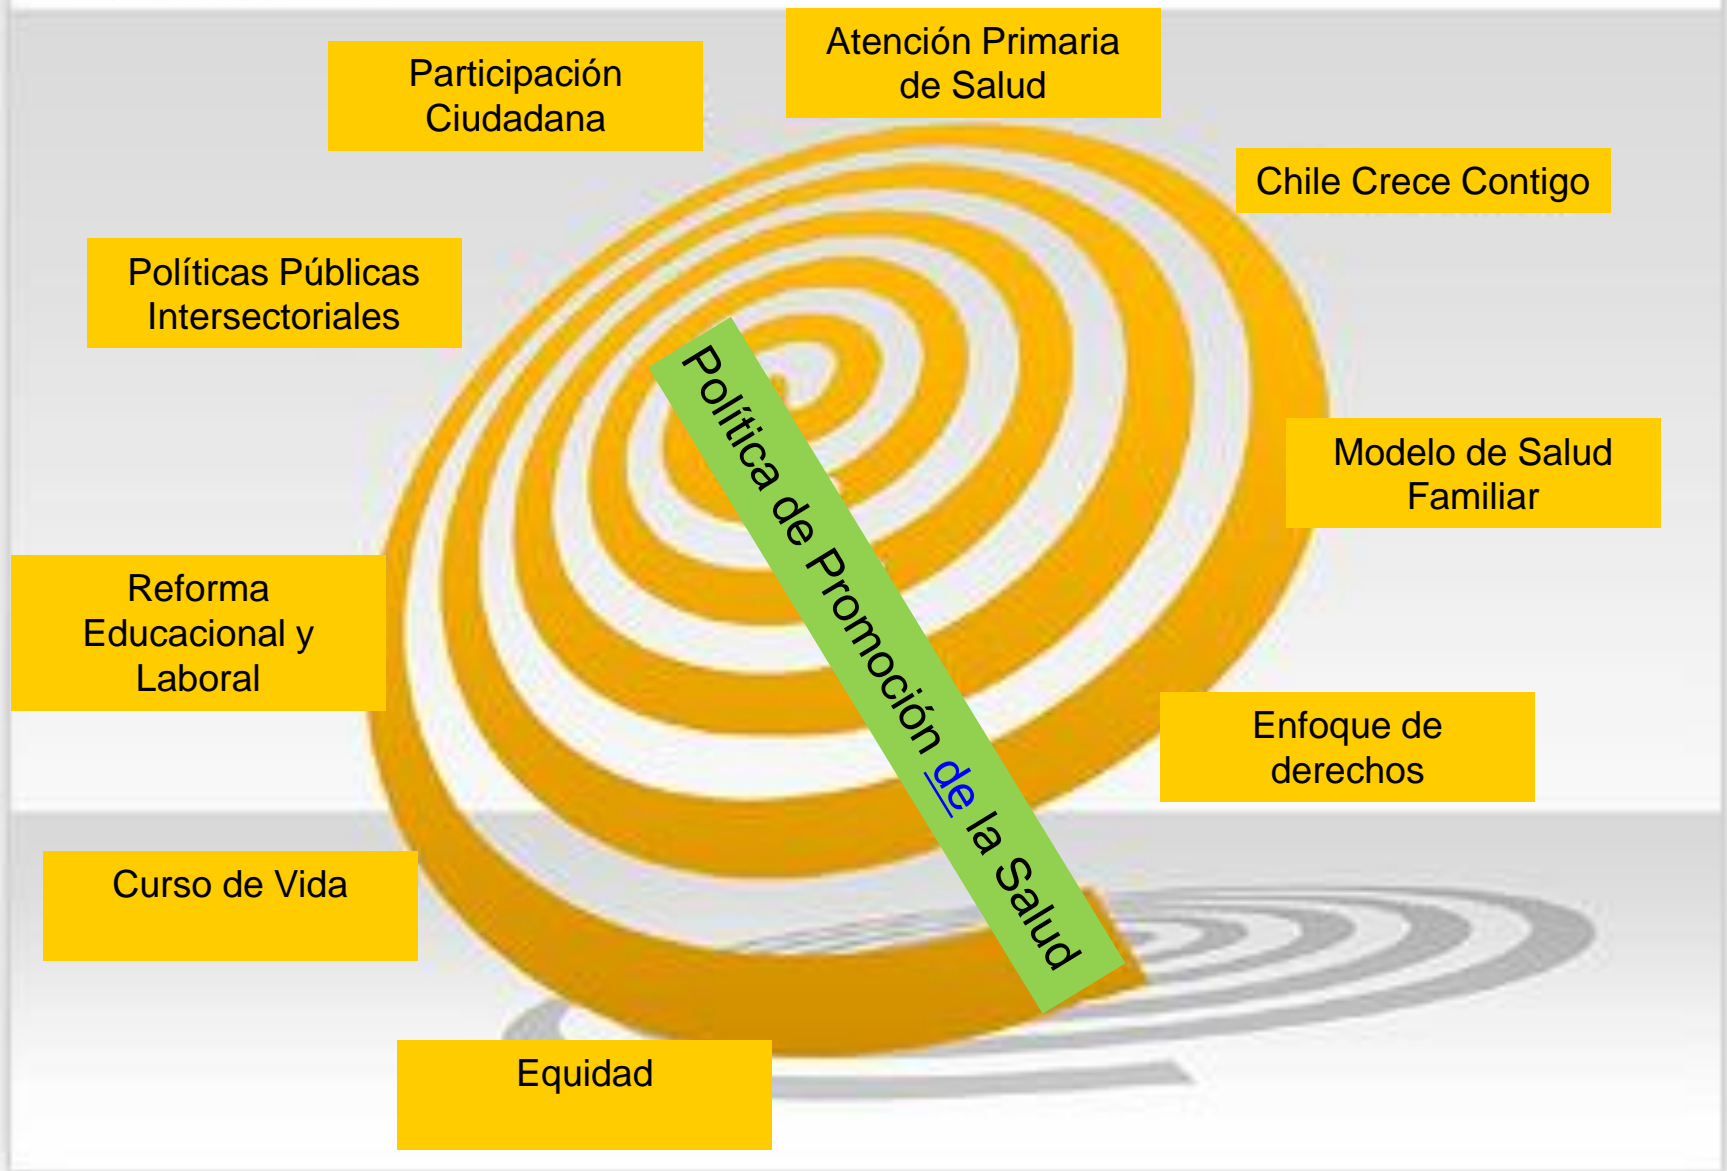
Participación Ciudadana

Atención Primaria de Salud

Chile Crece Contigo

Políticas Públicas Intersectoriales

Política de Promoción de la Salud

Modelo de Salud Familiar

Reforma Educacional y Laboral

Enfoque de derechos

Curso de Vida

Equidad